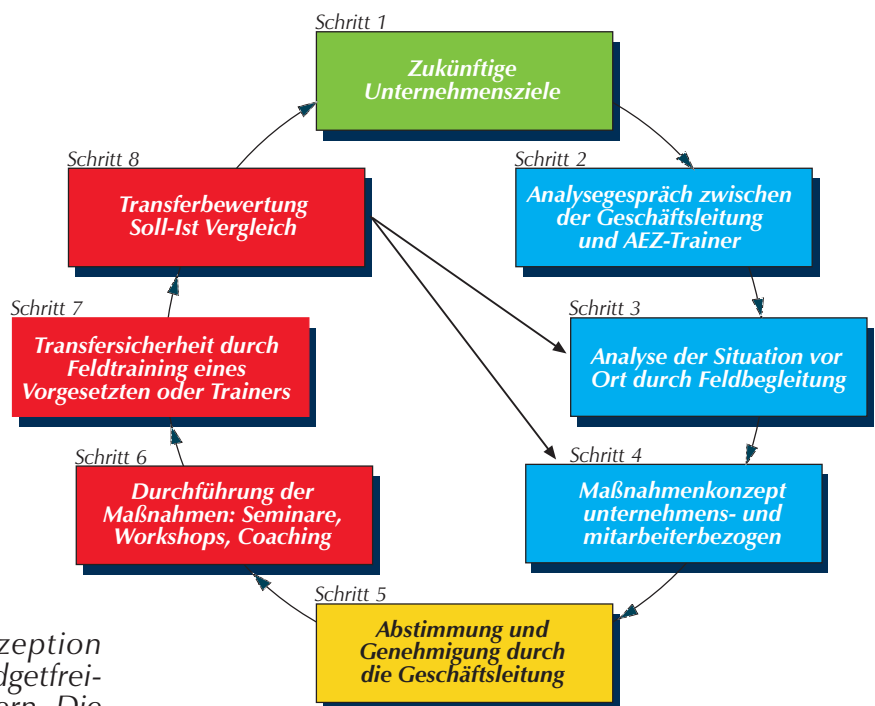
Schritt 1
Zukünftige Unternehmensziele

Schritt 2
Analysegespräch zwischen der Geschäftsleitung und AEZ-Trainer

Schritt 3
Analyse der Situation vor Ort durch Feldbegleitung

Schritt 4
Maßnahmenkonzept unternehmens- und mitarbeiterbezogen

Schritt 5
Abstimmung und Genehmigung durch die Geschäftsleitung

Schritt 6
Durchführung der Maßnahmen: Seminare, Workshops, Coaching

Schritt 7
Transfersicherheit durch Feldtraining eines Vorgesetzten oder Trainers

Schritt 8
Transferbewertung Soll-Ist Vergleich

zeption
dgetfrei-
rn. Die